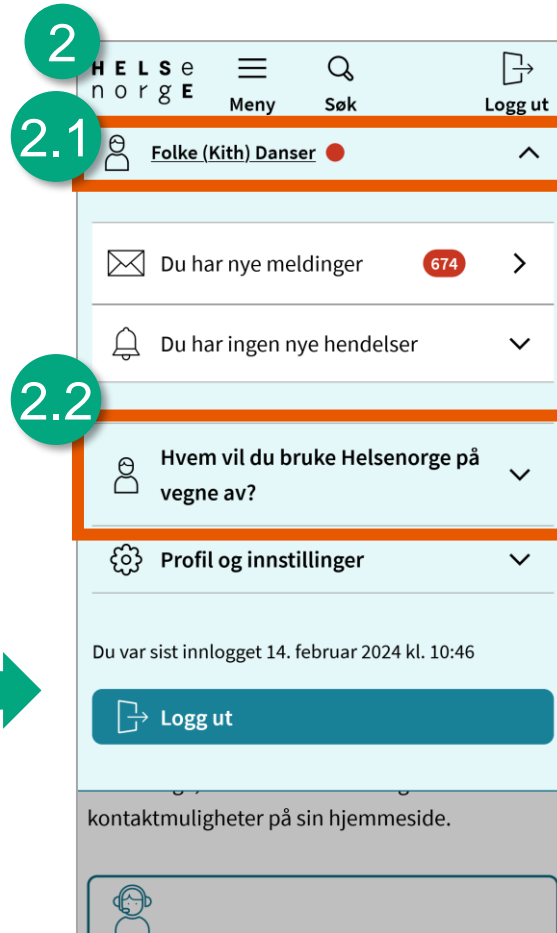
2

HELSe norgE

Meny

Søk

Logg ut

2.1

Folke (Kith) Danser

Du har nye meldinger 674

Du har ingen nye hendelser

2.2

Hvem vil du bruke Helsenorge på vegne av?

Profil og innstillinger

Du var sist innlogget 14. februar 2024 kl. 10:46

Logg ut

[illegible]

kontaktmuligheter på sin hjemmeside.